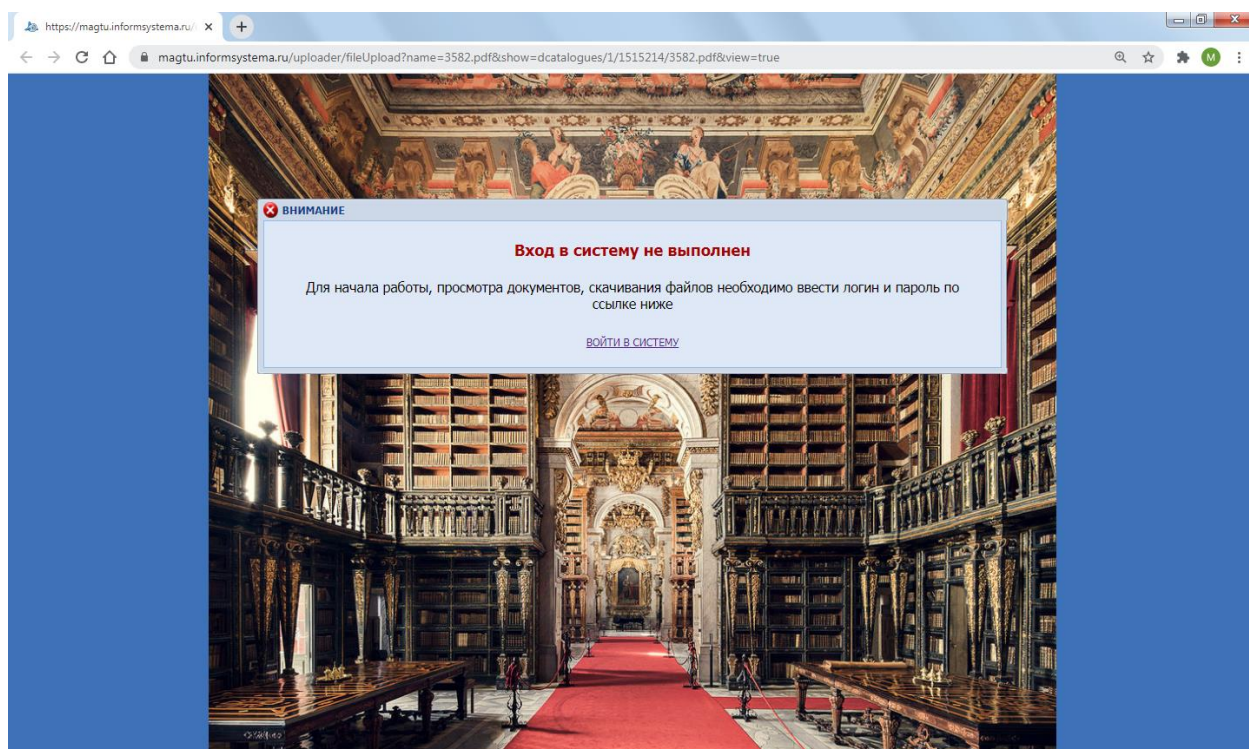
https://magtu.informsystema.ru/ ×

magtu.informsystema.ru/uploader/fileUpload?name=3582.pdf&show=dcatalogues/1/1515214/3582.pdf&view=true

M

ВНИМАНИЕ

Вход в систему не выполнен

Для начала работы, просмотра документов, скачивания файлов необходимо ввести логин и пароль по ссылке ниже

ВОЙТИ В СИСТЕМУ